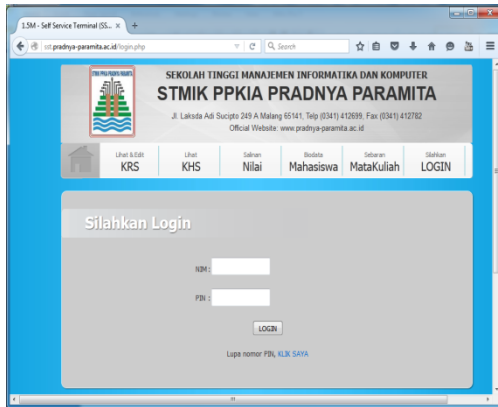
1.5M - Self Service Terminal (SS... ×   +

sst.pradnya-paramita.ac.id/login.php

Search

STMIK PPKIA PRADNYA PARAMITA

SEKOLAH TINGGI MANAJEMEN INFORMATIKA DAN KOMPUTER

STMIK PPKIA PRADNYA PARAMITA

Jl. Laksda Adi Sucipto 249 A Malang 65141, Telp (0341) 412699, Fax (0341) 412782
Official Website: www.pradnya-paramita.ac.id

Lihat & Edit
KRS

Lihat
KHS

Salinan
Nilai

Biodata
Mahasiswa

Sebaran
MataKuliah

Silahkan
LOGIN

Silahkan Login

NIM :

PIN :

LOGIN

Lupa nomor PIN, KLIK SAYA